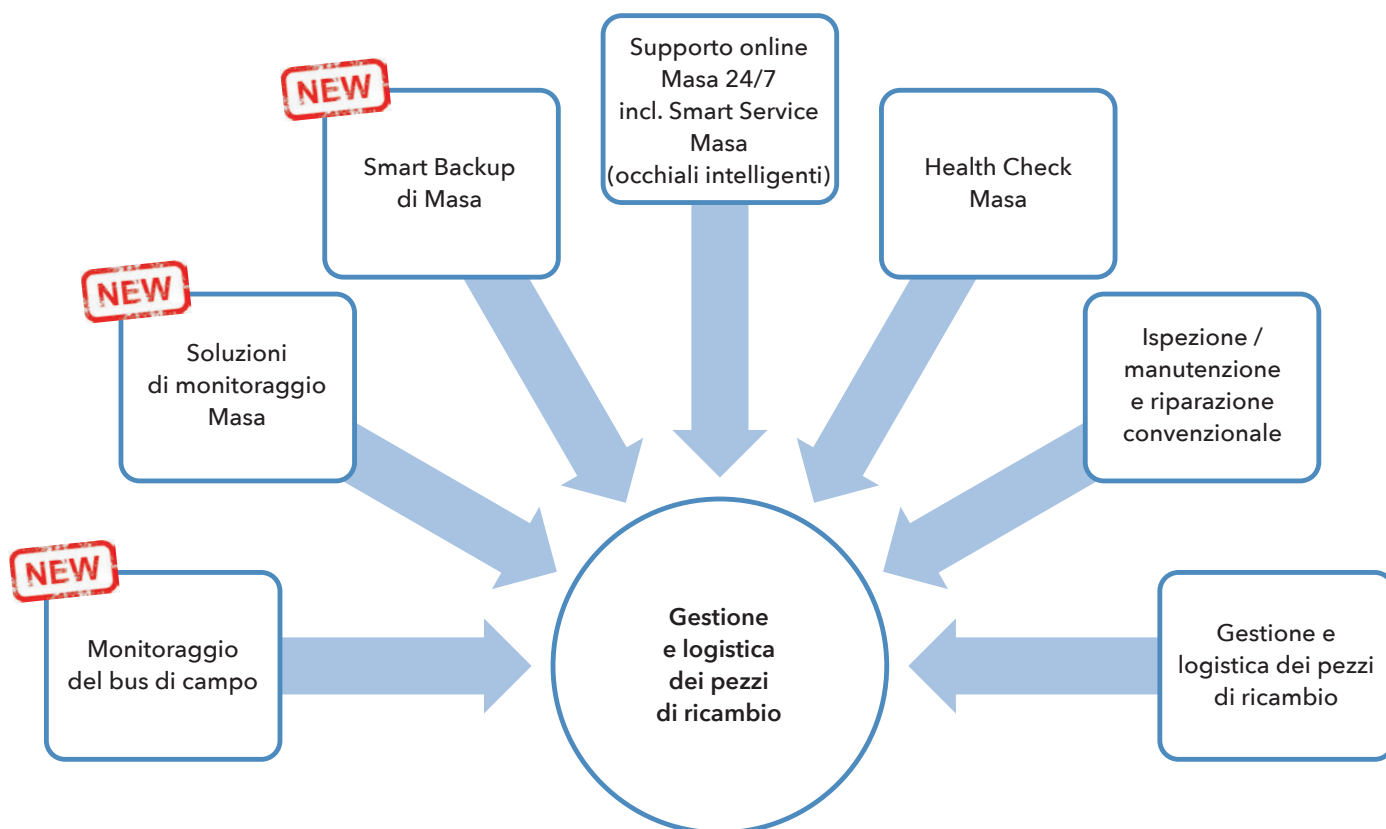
NEW

Smart Backup di Masa

Supporto online Masa 24/7 incl. Smart Service Masa (occhiali intelligenti)

Health Check Masa

NEW

Soluzioni di monitoraggio Masa

Ispezione / manutenzione e riparazione convenzionale

NEW

Monitoraggio del bus di campo

**Gestione e logistica dei pezzi di ricambio**

Gestione e logistica dei pezzi di ricambio